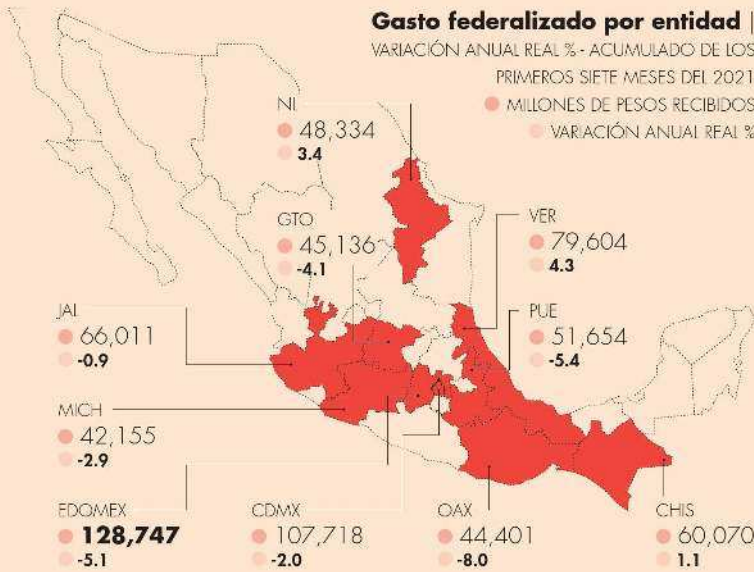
Gasto federalizado por entidad |

VARIACIÓN ANUAL REAL % - ACUMULADO DE LOS PRIMEROS SIETE MESES DEL 2021

MILLONES DE PESOS RECIBIDOS

VARIACIÓN ANUAL REAL %

NL
48,334
3.4

GTO
45,136
-4.1

VER
79,604
4.3

JAL
66,011
-0.9

PUE
51,654
-5.4

MICH
42,155
-2.9

EDOMEX
128,747
-5.1

CDMX
107,718
-2.0

OAX
44,401
-8.0

CHIS
60,070
1.1